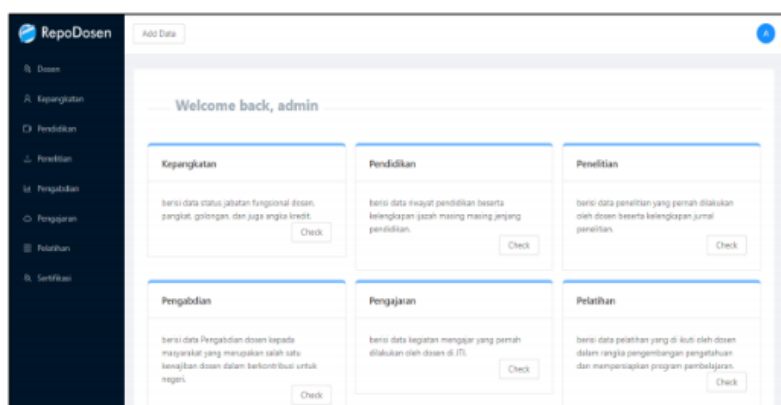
RepoDosen

Add Data

A

Dosen
Kepangkatan
Pendidikan
Penelitian
Pengabdian
Pengajaran
Pelatihan
Sertifikasi

Welcome back, admin

Kepangkatan

berisi data status jabatan fungsional dosen, pangkat, golongan, dan juga angka kredit.

Check

Pendidikan

berisi data riwayat pendidikan beserta kelengkapan ijazah masing masing jenjang pendidikan.

Check

Penelitian

berisi data penelitian yang pernah dilakukan oleh dosen beserta kelengkapan jurnal penelitian.

Check

Pengabdian

berisi data Pengabdian dosen kepada masyarakat yang merupakan salah satu kewajiban dosen dalam berkontribusi untuk negeri.

Check

Pengajaran

berisi data kegiatan mengajar yang pernah dilakukan oleh dosen di JTI.

Check

Pelatihan

berisi data pelatihan yang di ikuti oleh dosen dalam rangka pengembangan pengetahuan dan mempersiapkan program pembelajaran.

Check